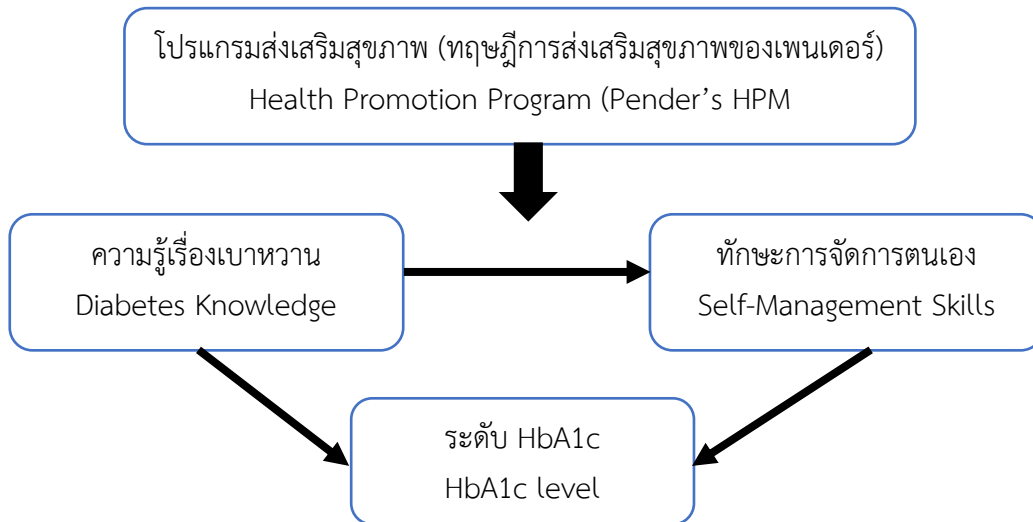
โปรแกรมส่งเสริมสุขภาพ (ทฤษฎีการส่งเสริมสุขภาพของเพนเดอร์)
Health Promotion Program (Pender’s HPM

ความรู้เรื่องเบาหวาน
Diabetes Knowledge

ทักษะการจัดการตนเอง
Self-Management Skills

ระดับ HbA1c
HbA1c level